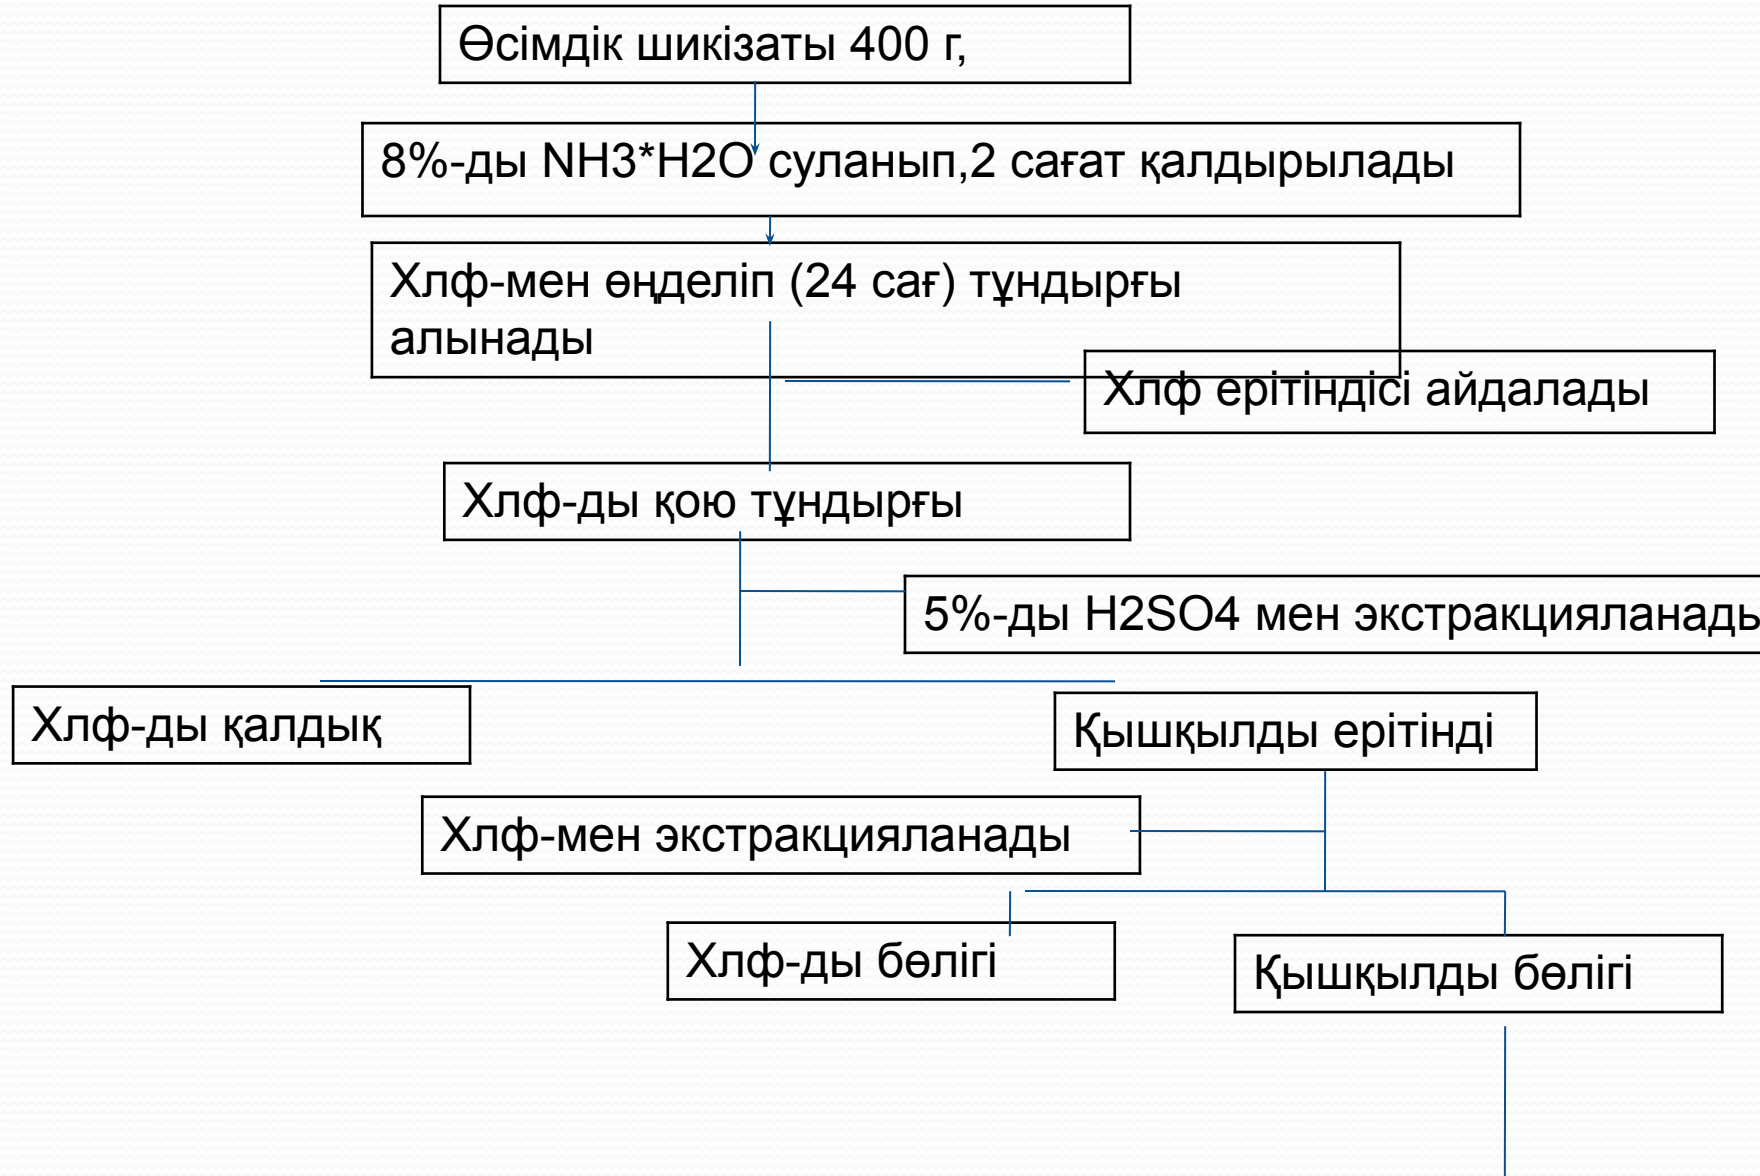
Өсімдік шикізаты 400 г,

8%-ды NH3*H2O суланып,2 сағат қалдырылады

Хлф-мен өңделіп (24 сағ) тұндырғы алынады

Хлф ерітіндісі айдалады

Хлф-ды қою тұндырғы

5%-ды H2SO4 мен экстракцияланады

Хлф-ды қалдық

Қышқылды ерітінді

Хлф-мен экстракцияланады

Хлф-ды бөлігі

Қышқылды бөлігі